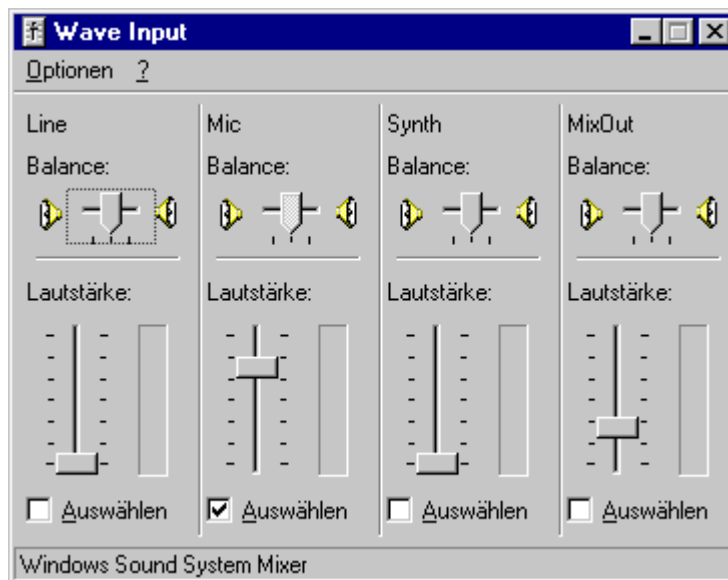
Wave Input

Optionen ?

Line
Balance:
Lautstärke:
Auswählen

Mic
Balance:
Lautstärke:
Auswählen

Synth
Balance:
Lautstärke:
Auswählen

MixOut
Balance:
Lautstärke:
Auswählen

Windows Sound System Mixer